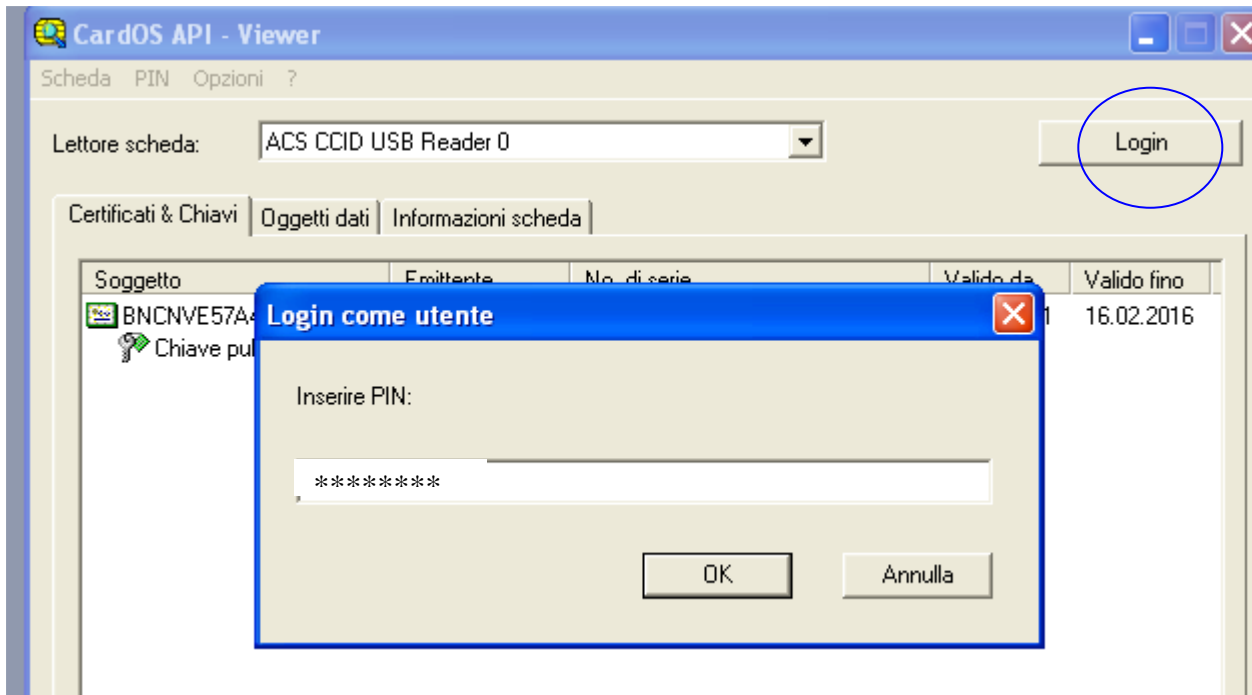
CardOS API - Viewer

Scheda PIN Opzioni ?

Lettore scheda: ACS CCID USB Reader 0

Login

Certificati & Chiavi | Oggetti dati | Informazioni scheda

| Soggetto | Emittente | No. di serie | Valido da | Valido fino |
|---|---|---|---|---|
| BNCNVE57A4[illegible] | | | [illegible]1 | 16.02.2016 |
| Chiave pu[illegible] | | | | |

Login come utente

Inserire PIN:

********

OK

Annulla